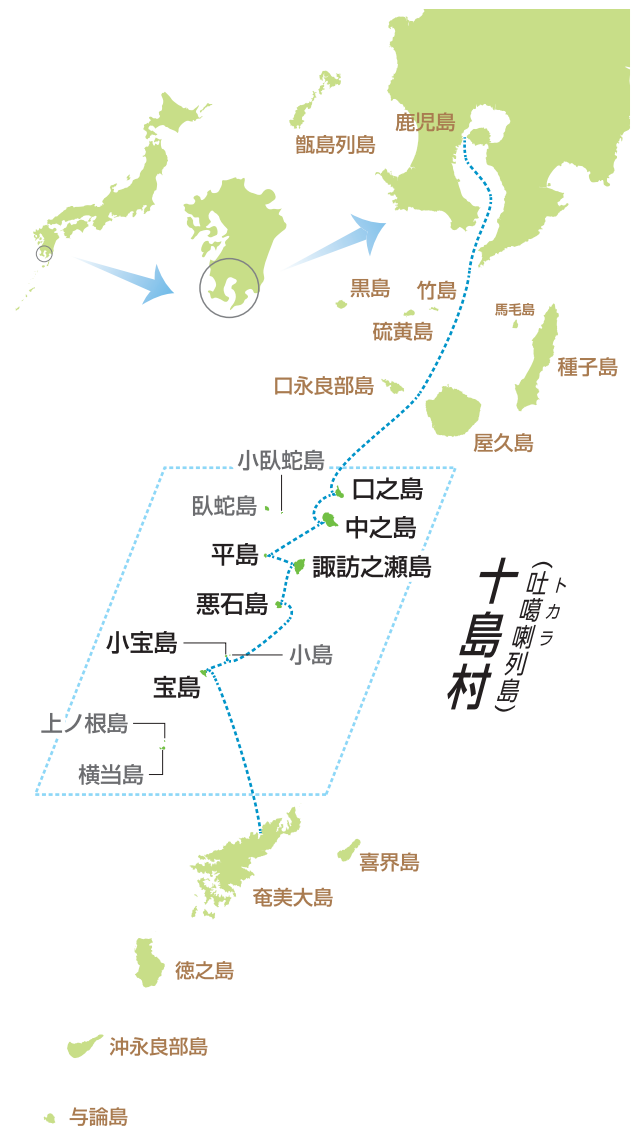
鹿児島
甑島列島
黒島
竹島
馬毛島
硫黄島
種子島
口永良部島
屋久島
小臥蛇島
臥蛇島
口之島
中之島
平島
諏訪之瀬島
十島村
（吐噶喇列島）
トカラ
悪石島
小宝島
小島
宝島
上ノ根島
横当島
喜界島
奄美大島
徳之島
沖永良部島
与論島